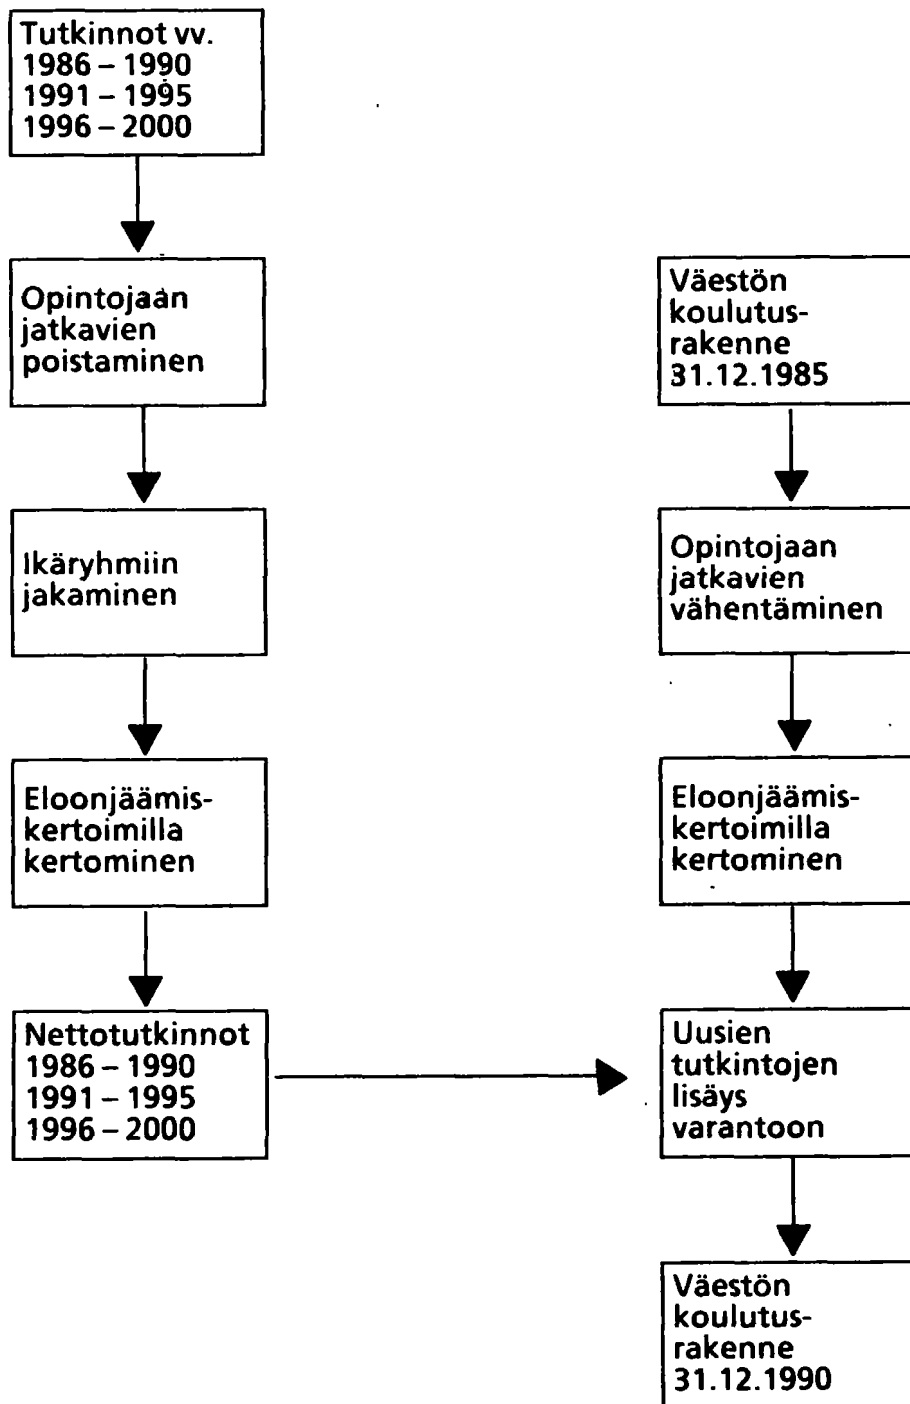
Tutkinnot vv.
1986 – 1990
1991 – 1995
1996 – 2000

Opintojaan jatkavien poistaminen

Ikäryhmiin jakaminen

Eloonjäämiskertoimilla kertominen

Nettotutkinnot
1986 – 1990
1991 – 1995
1996 – 2000

Väestön koulutusrakenne 31.12.1985

Opintojaan jatkavien vähentäminen

Eloonjäämiskertoimilla kertominen

Uusien tutkintojen lisäys varantoon

Väestön koulutusrakenne 31.12.1990